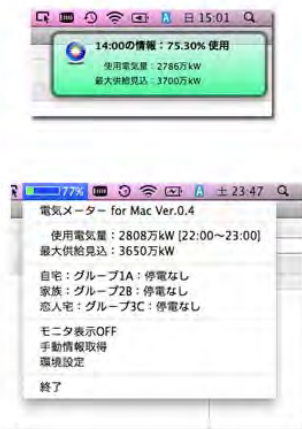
A 日 15:01

14:00の情報：75.30% 使用
使用電気量：2786万kW
最大供給見込：3700万kW

77% A 土 23:47

電気メーター for Mac Ver.0.4

使用電気量：2808万kW [22:00～23:00]
最大供給見込：3650万kW

自宅：グループ1A：停電なし
家族：グループ2B：停電なし
恋人宅：グループ3C：停電なし

モニタ表示OFF
手動情報取得
環境設定

終了